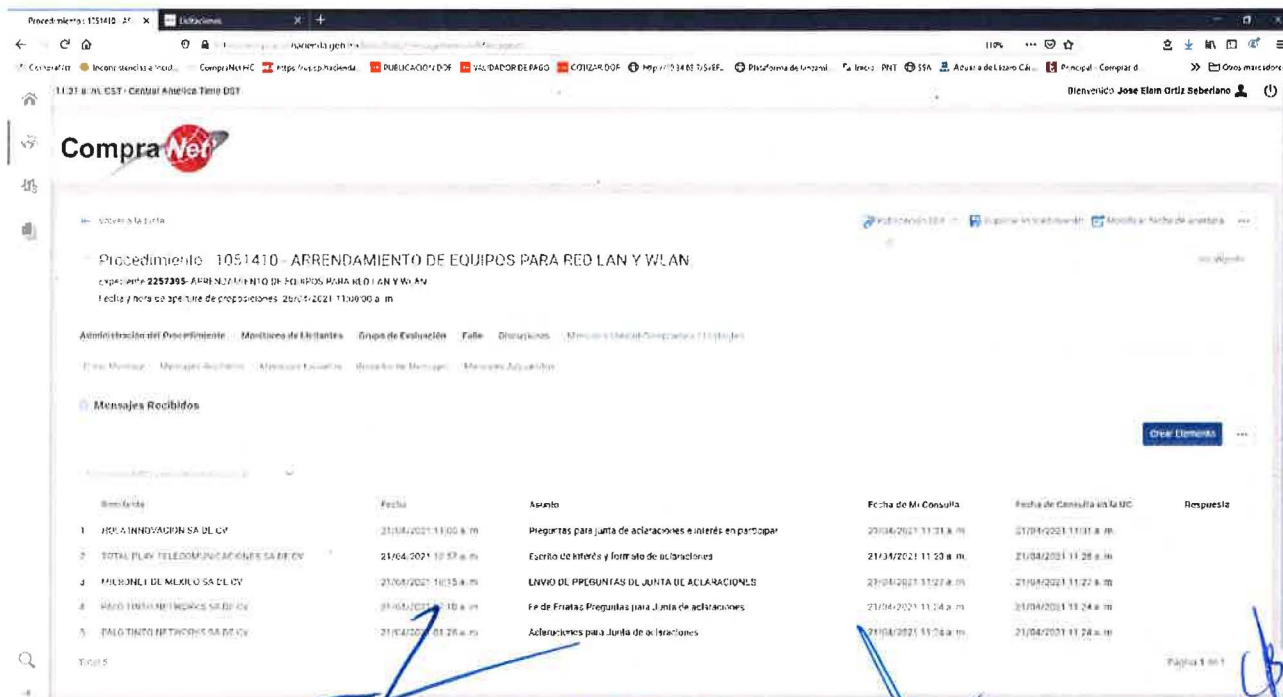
Procedimiento: 1051410 · AR × Licitaciones × +

hacienda.gob.mx 110% ··· ☆

CompraNet HC Inconsistencias a Incid... CompraNet HC https://vucp.hacienda... PUBLICACION DOF VALIDADOR DE PAGO COTIZAR DOF Plataforma de transmi... Inicio · PNT SSA Acuarela de Lázaro Cá... Principal · Compras d... Otros marcadores

11:31 a. m. CST · Central America Time DST

Bienvenido Jose Elam Ortiz Seberiano

CompraNet

← Volver a la lista

Publicación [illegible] Exportar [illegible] Modificar fecha de apertura ···

Procedimiento · 1051410 · ARRENDAMIENTO DE EQUIPOS PARA RED LAN Y WLAN

expediente 2257395 · ARRENDAMIENTO DE EQUIPOS PARA RED LAN Y WLAN

Fecha y hora de apertura de proposiciones: 26/04/2021 11:00:00 a. m.

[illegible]

Administración del Procedimiento Monitoreo de Licitantes Grupo de Evaluación Fallo Discusiones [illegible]

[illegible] Mensajes Recibidos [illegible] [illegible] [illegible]

Mensajes Recibidos

Crear Elemento ···

| | Remitente | Fecha | Asunto | Fecha de Mi Consulta | Fecha de Consulta en la UC | Respuesta |
|---|---|---|---|---|---|---|
| 1 | IREA INNOVACION SA DE CV | 21/04/2021 11:00 a. m. | Preguntas para junta de aclaraciones e interés en participar | 21/04/2021 11:31 a. m. | 21/04/2021 11:01 a. m. | |
| 2 | TOTAL PLAY TELECOMUNICACIONES SA DE CV | 21/04/2021 10:57 a. m. | Escrito de interés y formato de aclaraciones | 21/04/2021 11:20 a. m. | 21/04/2021 11:28 a. m. | |
| 3 | MICRONET DE MEXICO SA DE CV | 21/04/2021 10:15 a. m. | ENVIO DE PREGUNTAS DE JUNTA DE ACLARACIONES | 21/04/2021 11:27 a. m. | 21/04/2021 11:27 a. m. | |
| 4 | PALO TINTO NETWORKS SA DE CV | 21/04/2021 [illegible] 10 a. m. | Fe de Erratas Preguntas para Junta de aclaraciones | 21/04/2021 11:24 a. m. | 21/04/2021 11:24 a. m. | |
| 5 | PALO TINTO NETWORKS SA DE CV | 21/04/20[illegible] 01:28 a. m. | Aclaraciones para Junta de aclaraciones | 21/04/2021 11:24 a. m. | 21/04/2021 11:24 a. m. | |

Total 5

Página 1 de 1